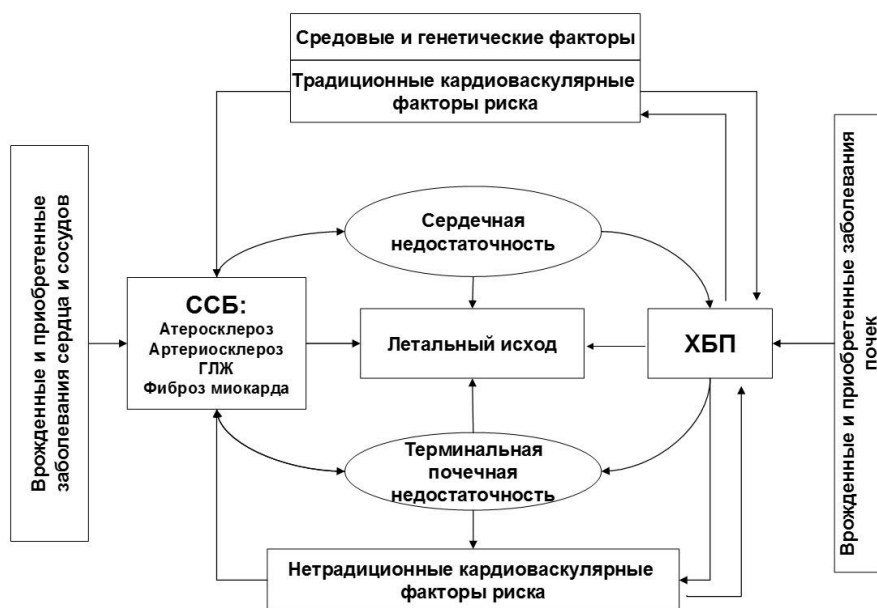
Средовые и генетические факторы

Традиционные кардиоваскулярные факторы риска

Врожденные и приобретенные заболевания сердца и сосудов

Сердечная недостаточность

ССБ:
Атеросклероз
Артериосклероз
ГЛЖ
Фиброз миокарда

Летальный исход

ХБП

Врожденные и приобретенные заболевания почек

Терминальная почечная недостаточность

Нетрадиционные кардиоваскулярные факторы риска